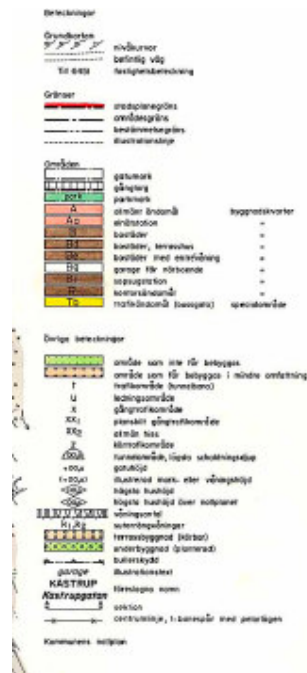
Beteckningar

Grundkarten
nivåkurvor
befintlig väg
Til 6459 fastighetsbeteckning

Gränser
stadsplanegräns
områdesgräns
bestämmelsegräns
illustrationslinje

Områden
gatumark
gångväg
park parkmark
A allmänt ändamål byggnadskvarter
Ap einläration
B bostäder
B1 bostäder, terrasshus
B2 bostäder med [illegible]
B3 garage för närboende
B4 sopsugstation
B5 kommersiellt ändamål
Tb trafikändamål (bensin) specialområde

Övriga beteckningar

område som inte för bebyggas
område som för bebyggas i mindre omfattning
t trafikområde (tunnelbana)
u ledningsområde
x gångtrafikområde
$x_1$ planskilt gångtrafikområde
$x_2$ allmän hiss
körtrafikområde
tunnelmynning, läpplo sektionsbestämning
+00,0 gatuhöjd
(+00,0) illustrerad mark- eller våningshöjd
högsta hushöjd
högsta hushöjd över nollplanet
våningsantal
$K_1, K_2$ suterrängvåningar
terrassbyggnad (körbar)
underbyggnad (planterad)
butikskydd
garage illustrationstext
KASTRUP föreslagna namn
Kastrupgatan
sektion
centrumlinje, t-banespår med perronger

Kommunens nollplan